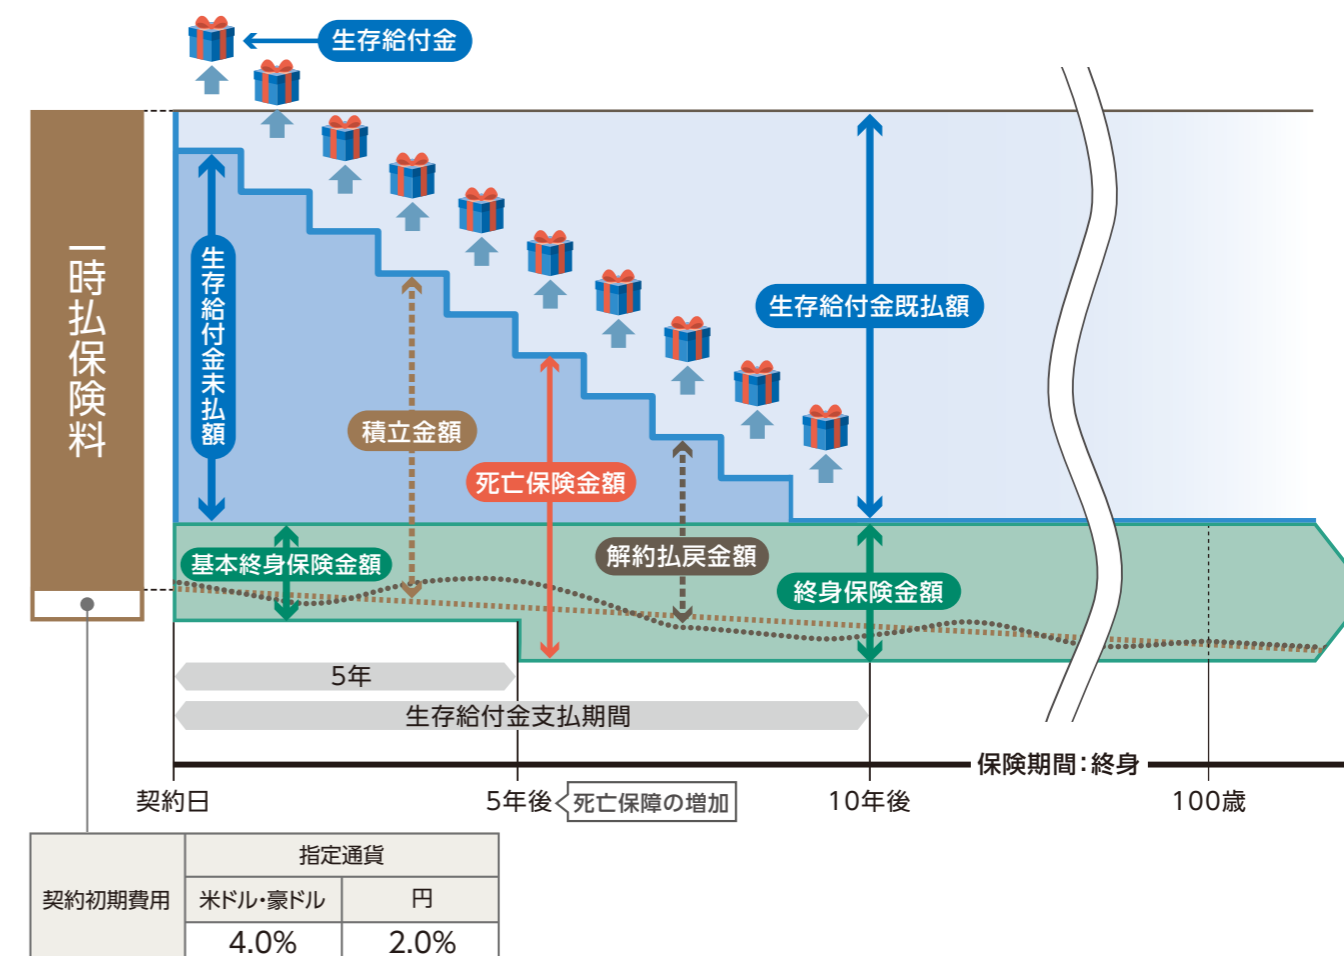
生存給付金

一時払保険料

生存給付金未払額

積立金額

死亡保険金額

生存給付金既払額

解約払戻金額

基本終身保険金額

終身保険金額

5年

生存給付金支払期間

保険期間：終身

契約日

5年後

死亡保障の増加

10年後

100歳

<table>
<tr><td rowspan="3">契約初期費用</td><td colspan="2">指定通貨</td></tr>
<tr><td>米ドル・豪ドル</td><td>円</td></tr>
<tr><td>4.0%</td><td>2.0%</td></tr>
</table>